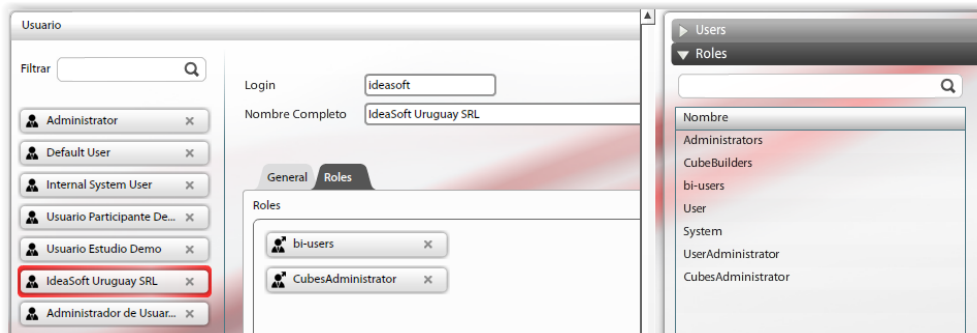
Usuario

Filtrar

Administrator ×
Default User ×
Internal System User ×
Usuario Participante De... ×
Usuario Estudio Demo ×
IdeaSoft Uruguay SRL ×
Administrador de Usuar... ×

Login ideasoft
Nombre Completo IdeaSoft Uruguay SRL

General Roles

Roles

bi-users ×
CubesAdministrator ×

Users
Roles

| Nombre |
|---|
| Administrators |
| CubeBuilders |
| bi-users |
| User |
| System |
| UserAdministrator |
| CubesAdministrator |